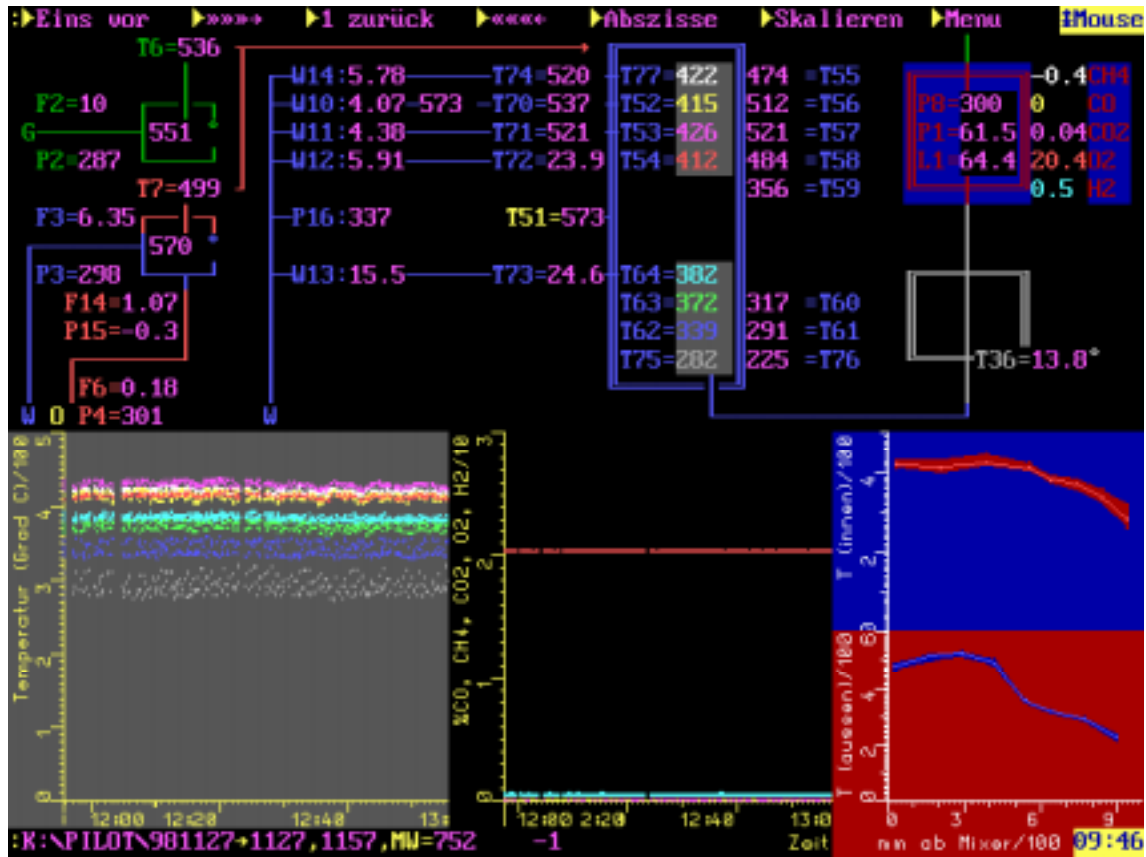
:▶Eins vor ▶»»»▶ ▶1 zurück ▶«««◀ ▶Abszisse ▶Skalieren ▶Menu ‡Mouse

T6=536
F2=10
G
551
P2=287
T7=499
F3=6.35
570
P3=298
F14=1.07
P15=-0.3
F6=0.18
W O P4=301

W14:5.78 T74=520 T77=422 474 =T55
W10:4.07-573 T70=537 T52=415 512 =T56
W11:4.38 T71=521 T53=426 521 =T57
W12:5.91 T72=23.9 T54=412 484 =T58
356 =T59
P16:337 T51=573
W13:15.5 T73=24.6 T64=382
T63=372 317 =T60
T62=339 291 =T61
T75=282 225 =T76
W

-0.4 CH4
P8=300 0 CO
P1=61.5 0.04 CO2
L1=64.4 20.4 O2
0.5 H2
T36=13.8°

Temperatur (Grad C)/100
5 4 3 2 1 0
12:00 12:20 12:40 13:

%CO, CH4, CO2, O2, H2/10
3 2 1 0
12:00 2:20 12:40 13:0
Zeit

T (innen)/100
4 2
T (aussen)/100
6 4 2 0
0 3 6 9
mm ab Mixer/100

:K:\PILOT\981127→1127,1157,MW=752 -1 09:46